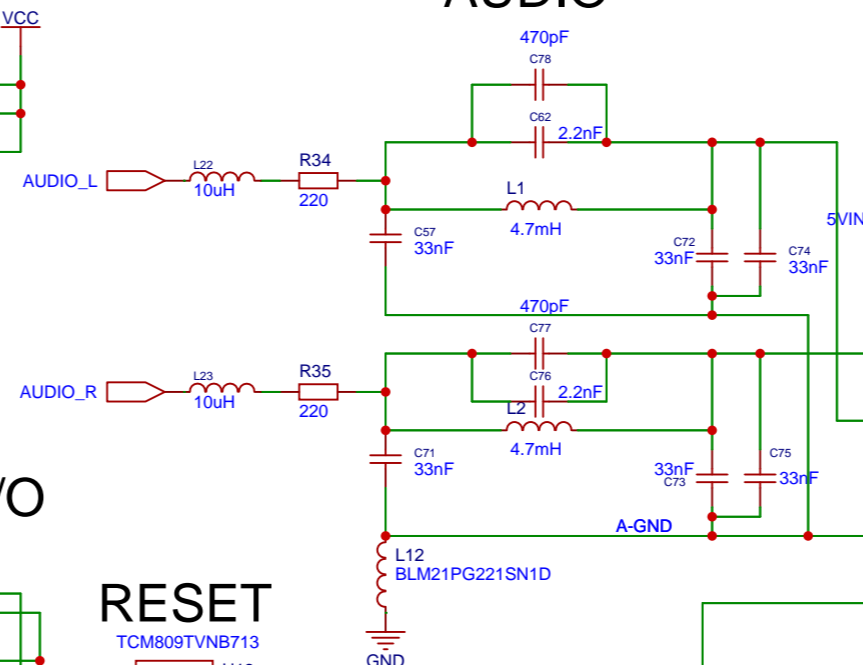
AUDIO
VCC
470pF
C78
C62
2.2nF
AUDIO_L
L22
10uH
R34
220
L1
4.7mH
C57
33nF
C72
33nF
C74
33nF
5VIN
470pF
C77
AUDIO_R
L23
10uH
R35
220
C76
2.2nF
L2
4.7mH
C71
33nF
33nF
C73
C75
33nF
A-GND
VO
L12
BLM21PG221SN1D
RESET
TCM809TVNB713
GND